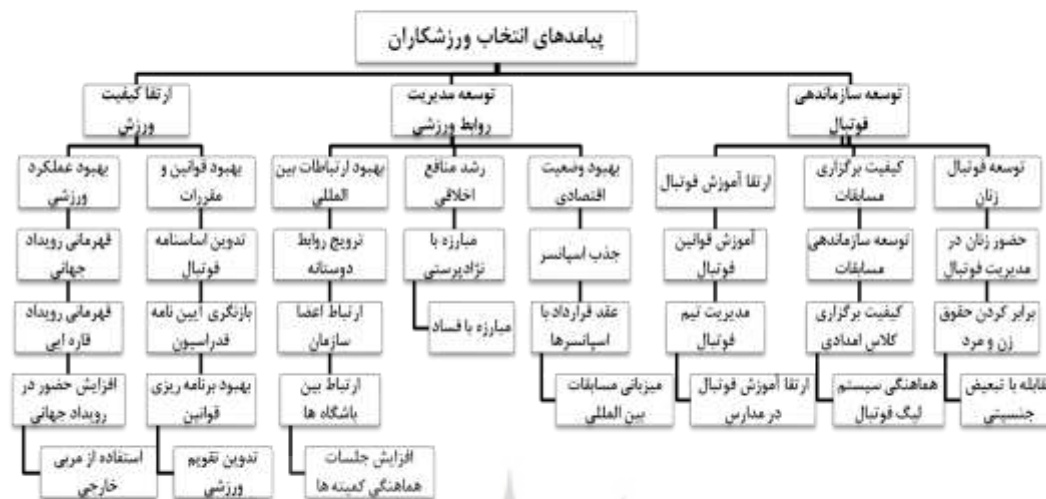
پیامدهای انتخاب ورزشکاران

توسعه سازماندهی فوتبال

توسعه مدیریت روابط ورزشی

ارتقا کیفیت ورزش

توسعه فوتبال زنان

حضور زنان در مدیریت فوتبال

برابر کردن حقوق زن و مرد

مقابله با تبعیض جنسیتی

کیفیت برگزاری مسابقات

توسعه سازماندهی مسابقات

کیفیت برگزاری کلاس امدادی

هماهنگی سیستم لیگ فوتبال

ارتقا آموزش فوتبال

آموزش قوانین فوتبال

مدیریت تیم فوتبال

ارتقا آموزش فوتبال در مدارس

بهبود وضعیت اقتصادی

جذب اسپانسر

عقد قرارداد با اسپانسرها

میزبانی مسابقات بین المللی

رشد منافع اخلاقی

مبارزه با نژادپرستی

مبارزه با فساد

بهبود ارتباطات بین المللی

ترویج روابط دوستانه

ارتباط اعضا سازمان

ارتباط بین باشگاه ها

افزایش جلسات هماهنگی کمیته ها

بهبود قوانین و مقررات

تدوین اساسنامه فوتبال

بازنگری آیین نامه فدراسیون

بهبود برنامه ریزی قوانین

تدوین تقویم ورزشی

بهبود عملکرد ورزشی

قهرمانی رویداد جهانی

قهرمانی رویداد قاره ایی

افزایش حضور در رویداد جهانی

استفاده از مربی خارجی